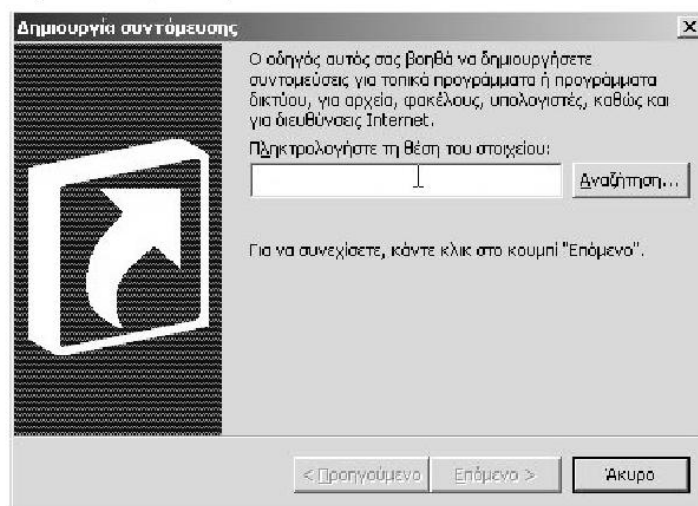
Δημιουργία συντόμευσης

Ο οδηγός αυτός σας βοηθά να δημιουργήσετε συντομεύσεις για τοπικά προγράμματα ή προγράμματα δικτύου, για αρχεία, φακέλους, υπολογιστές, καθώς και για διευθύνσεις Internet.

Πληκτρολογήστε τη θέση του στοιχείου:

Αναζήτηση...

Για να συνεχίσετε, κάντε κλικ στο κουμπί "Επόμενο".

< Προηγούμενο | Επόμενο > | Άκυρο